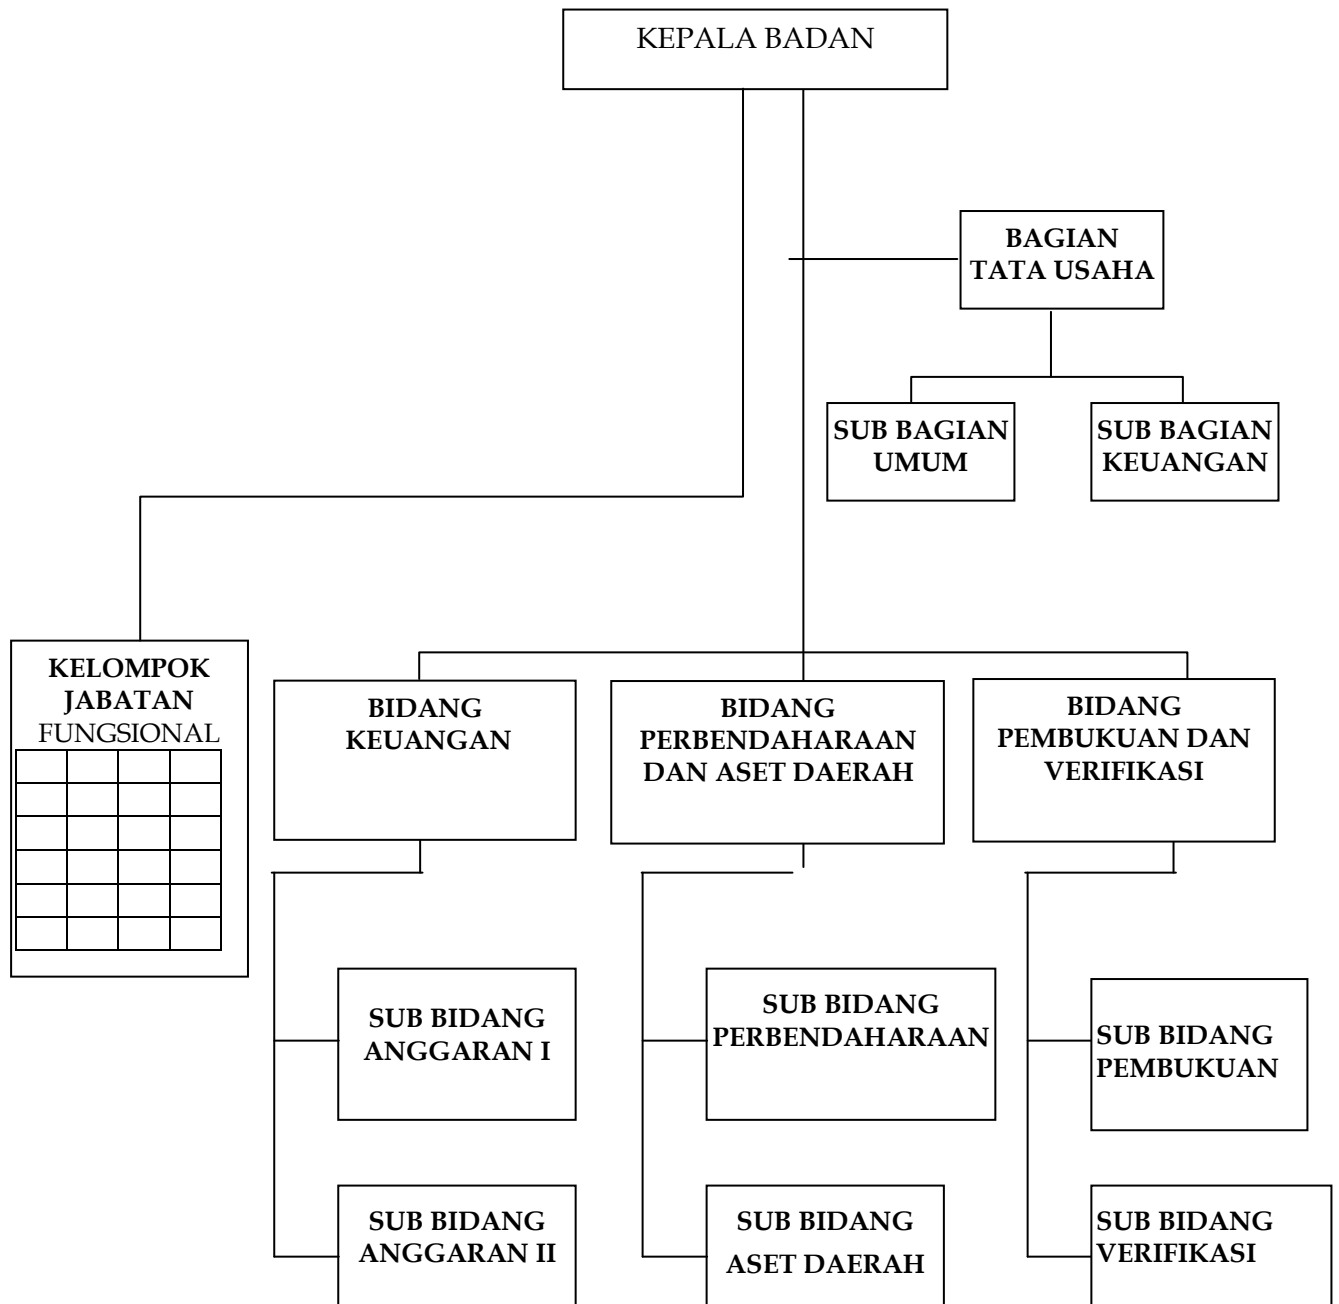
KEPALA BADAN

BAGIAN TATA USAHA

SUB BAGIAN UMUM

SUB BAGIAN KEUANGAN

KELOMPOK JABATAN FUNGSIONAL

BIDANG KEUANGAN

BIDANG PERBENDAHARAAN DAN ASET DAERAH

BIDANG PEMBUKUAN DAN VERIFIKASI

SUB BIDANG ANGGARAN I

SUB BIDANG PERBENDAHARAAN

SUB BIDANG PEMBUKUAN

SUB BIDANG ANGGARAN II

SUB BIDANG ASET DAERAH

SUB BIDANG VERIFIKASI